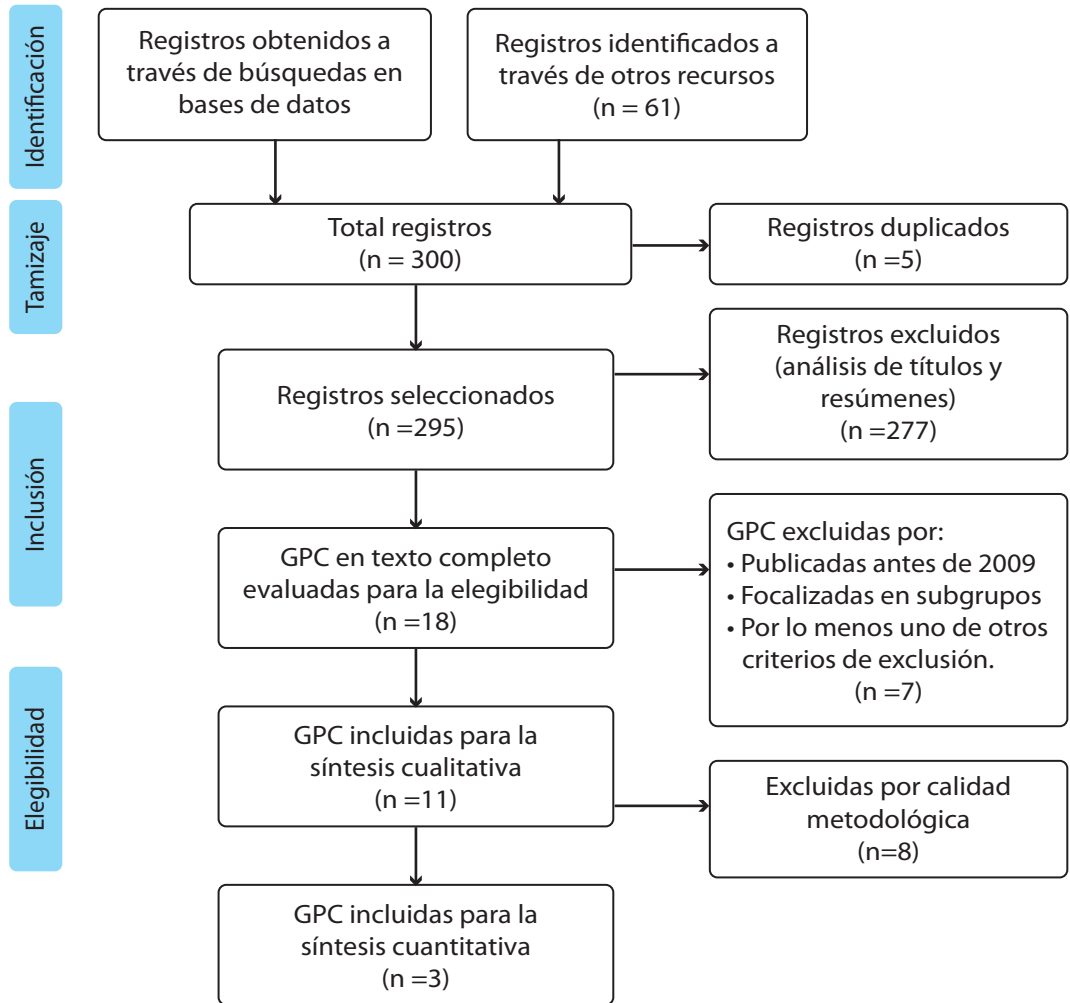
Identificación

Registros obtenidos a través de búsquedas en bases de datos

Registros identificados a través de otros recursos (n = 61)

Tamizaje

Total registros (n = 300)

Registros duplicados (n =5)

Registros seleccionados (n =295)

Registros excluidos (análisis de títulos y resúmenes) (n =277)

Inclusión

GPC en texto completo evaluadas para la elegibilidad (n =18)

GPC excluidas por:
• Publicadas antes de 2009
• Focalizadas en subgrupos
• Por lo menos uno de otros criterios de exclusión.
(n =7)

Elegibilidad

GPC incluidas para la síntesis cualitativa (n =11)

Excluidas por calidad metodológica (n=8)

GPC incluidas para la síntesis cuantitativa (n =3)